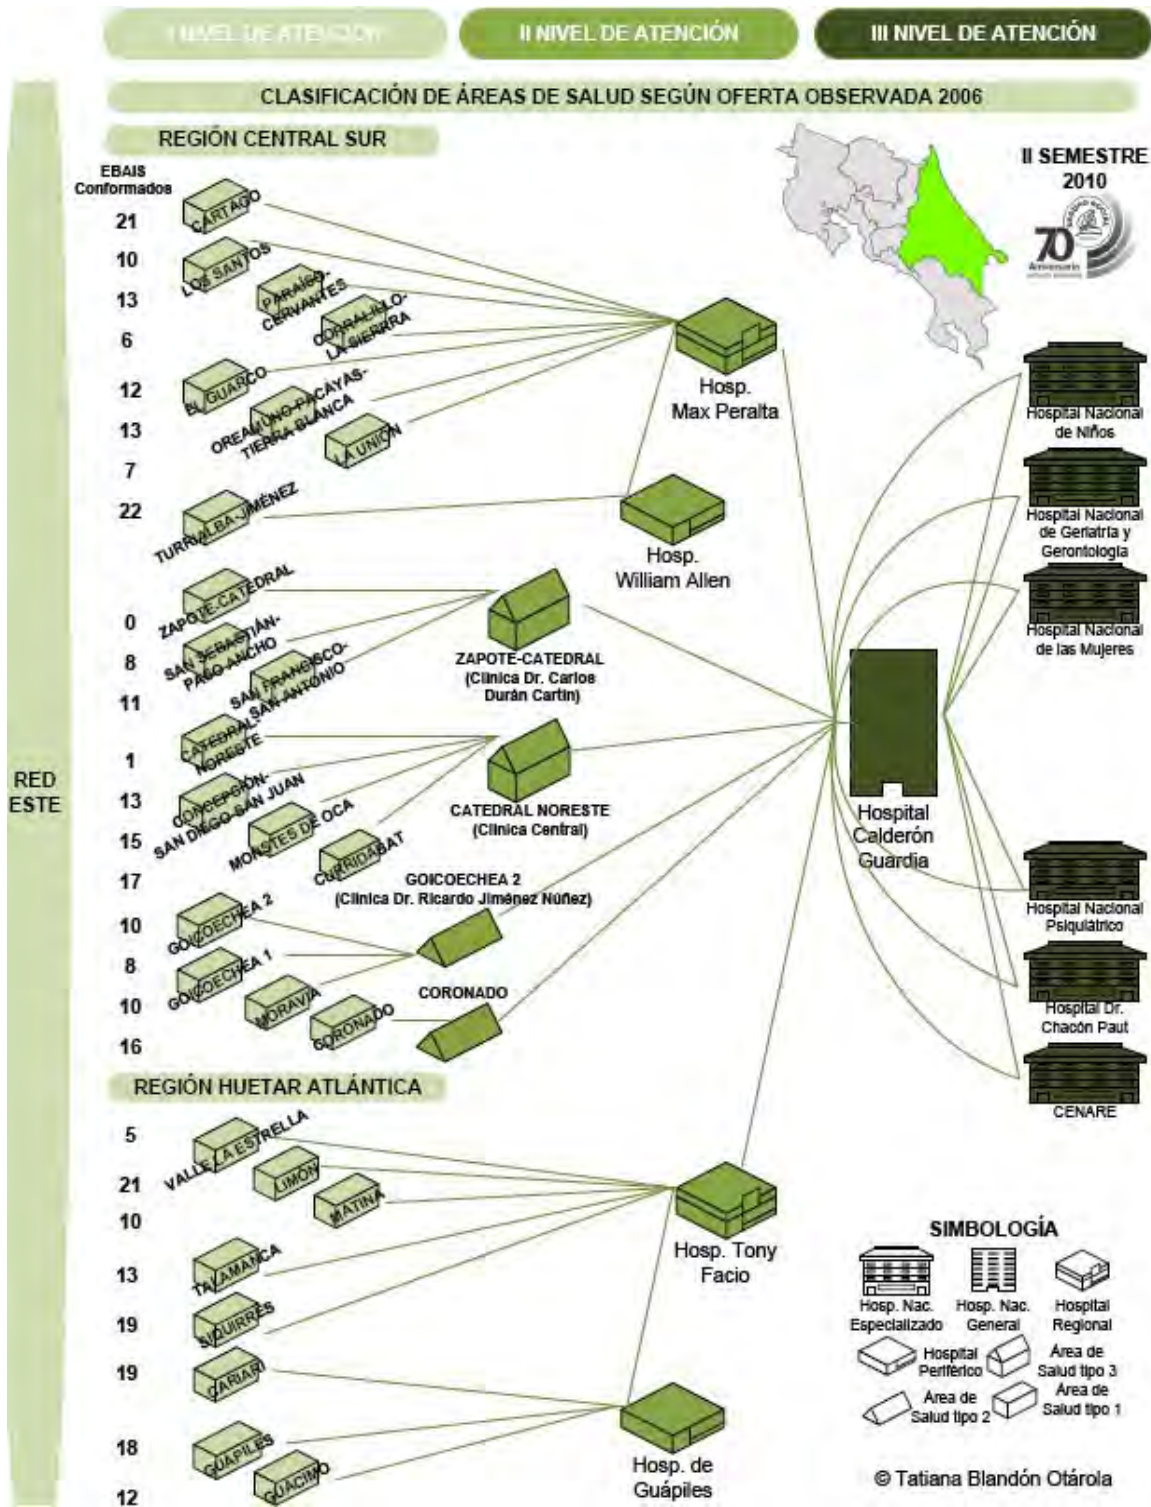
I NIVEL DE ATENCIÓN

II NIVEL DE ATENCIÓN

III NIVEL DE ATENCIÓN

CLASIFICACIÓN DE ÁREAS DE SALUD SEGÚN OFERTA OBSERVADA 2006

REGIÓN CENTRAL SUR

II SEMESTRE 2010

70 Aniversario

EBAIS Conformados

21 CARTAGO
10 LOS SANTOS
13 PARAÍSO-CERVANTES
6 CORRALILLO-LA SIERRA
12 EL GUARCO
13 OREAMUNO-PACAYAS-TIERRA BLANCA
7 LA UNIÓN
22 TURRIALBA-JIMÉNEZ

Hosp. Max Peralta

Hosp. William Allen

0 ZAPOTE-CATEDRAL
8 SAN SEBASTIÁN-PASO ANCHO
11 SAN FRANCISCO-SAN ANTONIO
1 CATEDRAL NORESTE
13 CONCEPCIÓN-SAN DIEGO-SAN JUAN
15 MONTES DE OCA
17 CURRIDABAT
10 GOICOECHEA 2
8 GOICOECHEA 1
10 MORAVIA
16 CORONADO

ZAPOTE-CATEDRAL (Clínica Dr. Carlos Durán Cartín)

CATEDRAL NORESTE (Clínica Central)

GOICOECHEA 2 (Clínica Dr. Ricardo Jiménez Núñez)

CORONADO

RED ESTE

Hospital Calderón Guardia

Hospital Nacional de Niños

Hospital Nacional de Geriatría y Gerontología

Hospital Nacional de las Mujeres

Hospital Nacional Psiquiátrico

Hospital Dr. Chacón Paut

CENARE

REGIÓN HUETAR ATLÁNTICA

5 VALLE LA ESTRELLA
21 LIMÓN
10 MATINA
13 TALAMANCA
19 SIQUIRRES
19 CARIARI
18 GUÁPILES
12 GUÁCIMO

Hosp. Tony Facio

Hosp. de Guápiles

SIMBOLOGÍA

Hosp. Nac. Especializado

Hosp. Nac. General

Hospital Regional

Hospital Periférico

Área de Salud tipo 3

Área de Salud tipo 2

Área de Salud tipo 1

© Tatiana Blandón Otárola